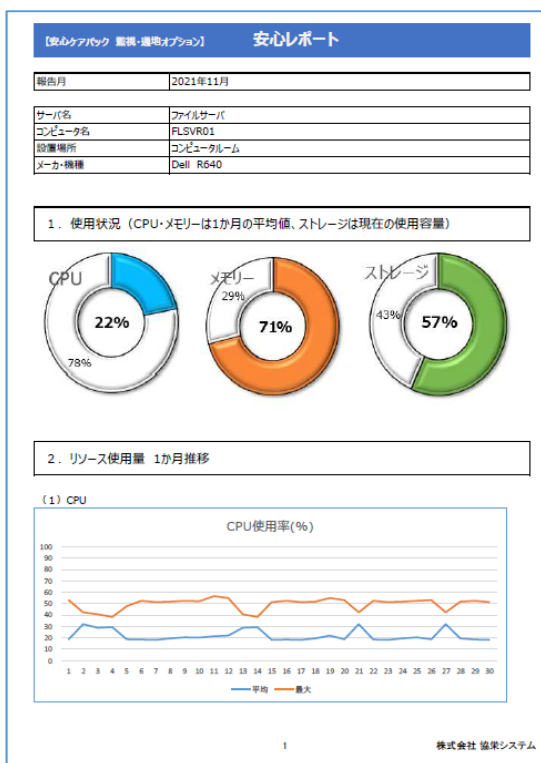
【安心ケアパック 監視・通知オプション】 安心レポート

| 報告月 | 2021年11月 |
|---|---|

| サーバ名 | ファイルサーバ |
|---|---|
| コンピュータ名 | FLSVR01 |
| 設置場所 | コンピュータルーム |
| メーカ・機種 | Dell R640 |

1．使用状況（CPU・メモリーは1か月の平均値、ストレージは現在の使用容量）

CPU
22%
78%

メモリー
29%
71%

ストレージ
43%
57%

2．リソース使用量 1か月推移

（1）CPU

CPU使用率(%)

100
90
80
70
60
50
40
30
20
10
0

1 2 3 4 5 6 7 8 9 10 11 12 13 14 15 16 17 18 19 20 21 22 23 24 25 26 27 28 29 30

平均 最大

1

株式会社 協栄システム